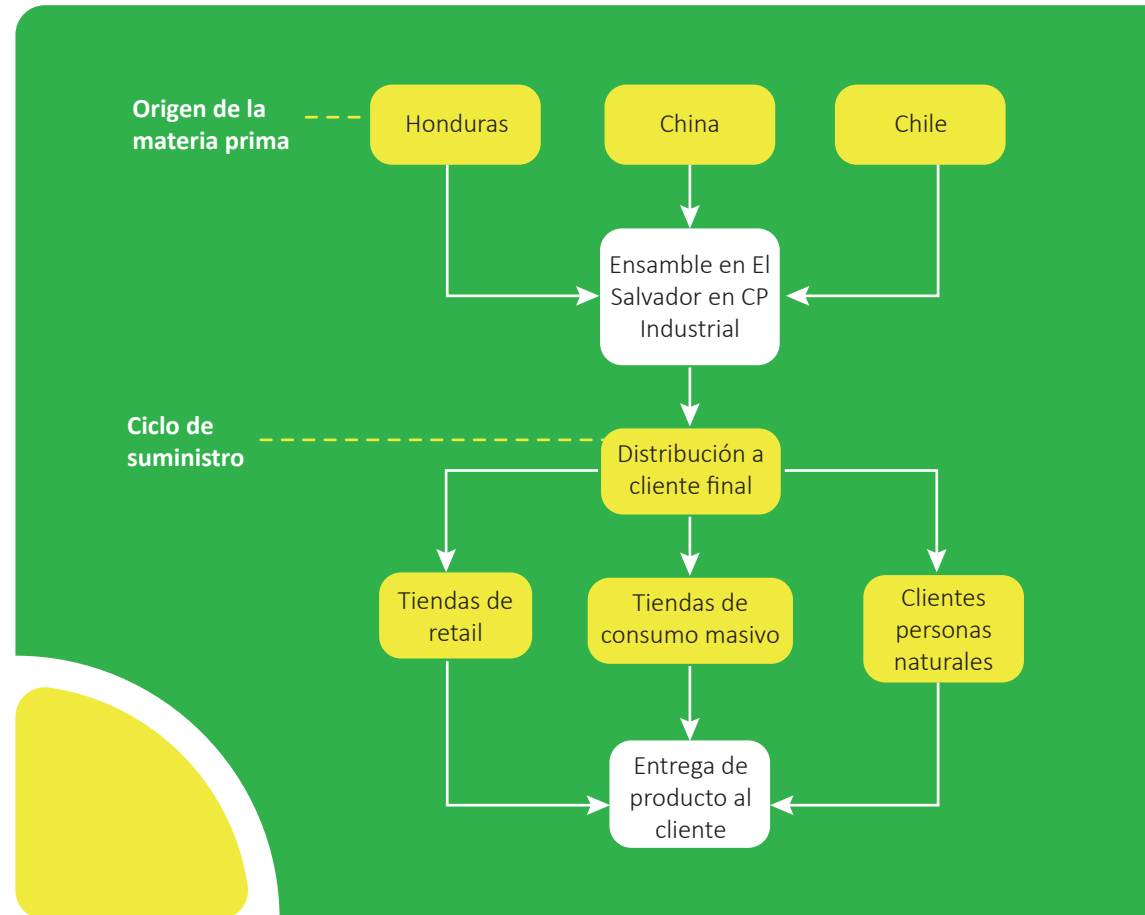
Origen de la materia prima

Honduras

China

Chile

Ensamble en El Salvador en CP Industrial

Ciclo de suministro

Distribución a cliente final

Tiendas de retail

Tiendas de consumo masivo

Clientes personas naturales

Entrega de producto al cliente